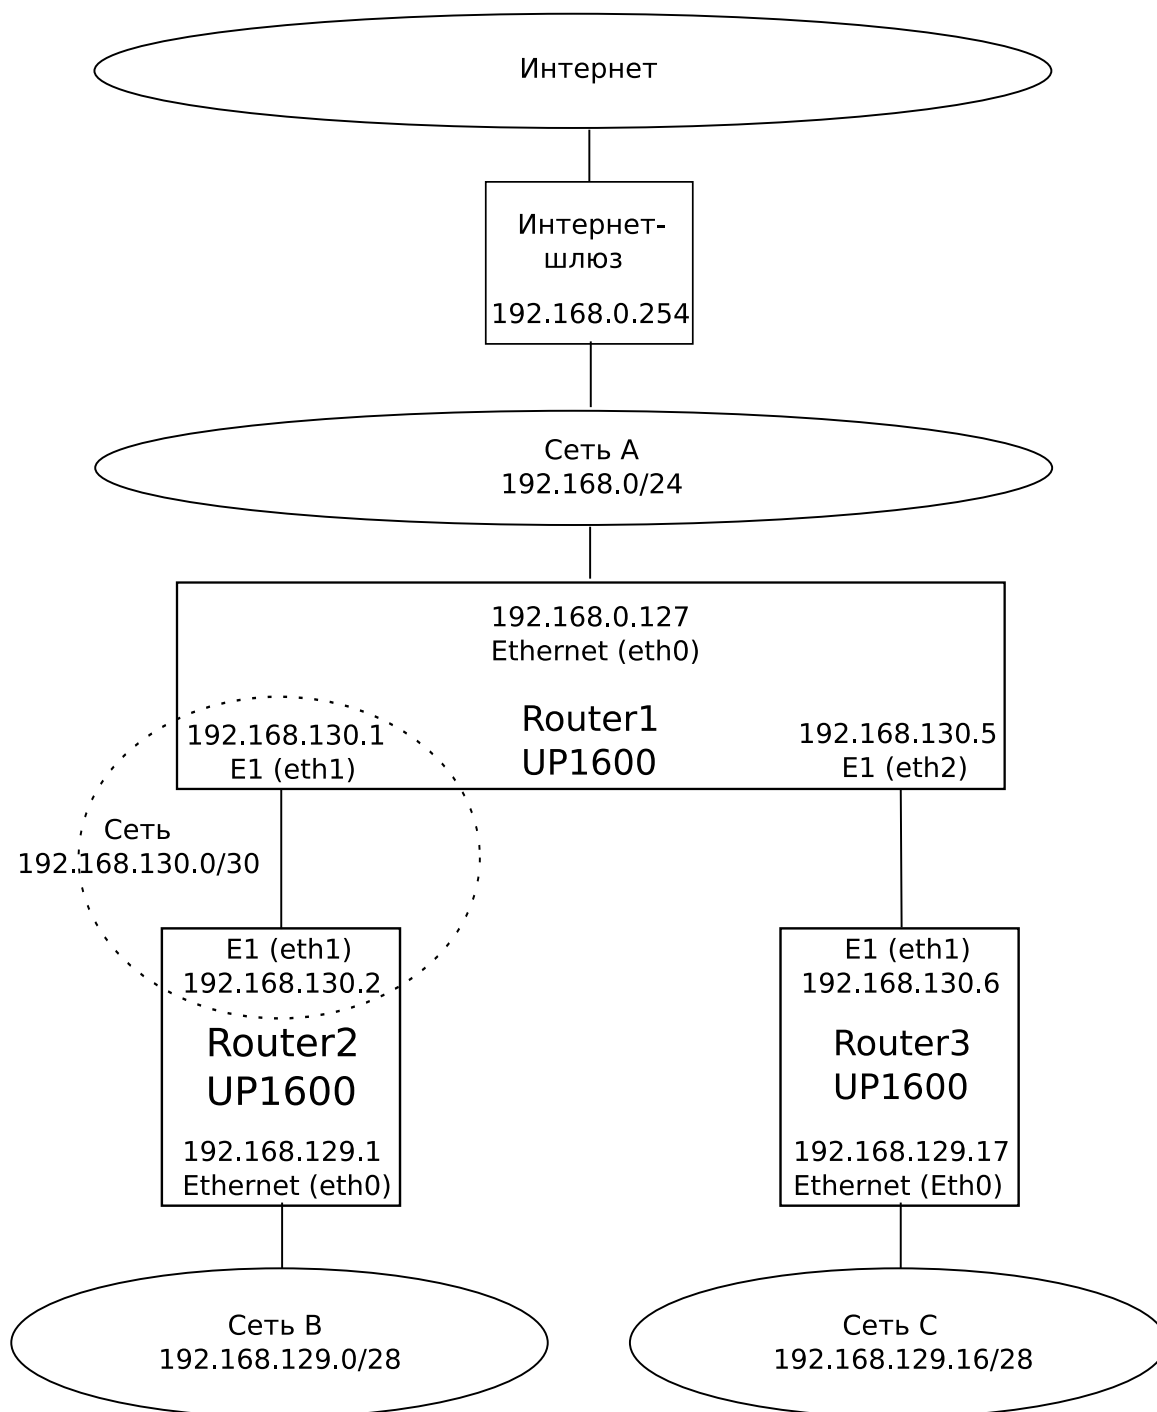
Интернет

Интернет-шлюз

192.168.0.254

Сеть A
192.168.0/24

192.168.0.127
Ethernet (eth0)

Router1
UP1600

192.168.130.1
E1 (eth1)

192.168.130.5
E1 (eth2)

Сеть
192.168.130.0/30

E1 (eth1)
192.168.130.2

Router2
UP1600

192.168.129.1
Ethernet (eth0)

E1 (eth1)
192.168.130.6

Router3
UP1600

192.168.129.17
Ethernet (Eth0)

Сеть B
192.168.129.0/28

Сеть C
192.168.129.16/28